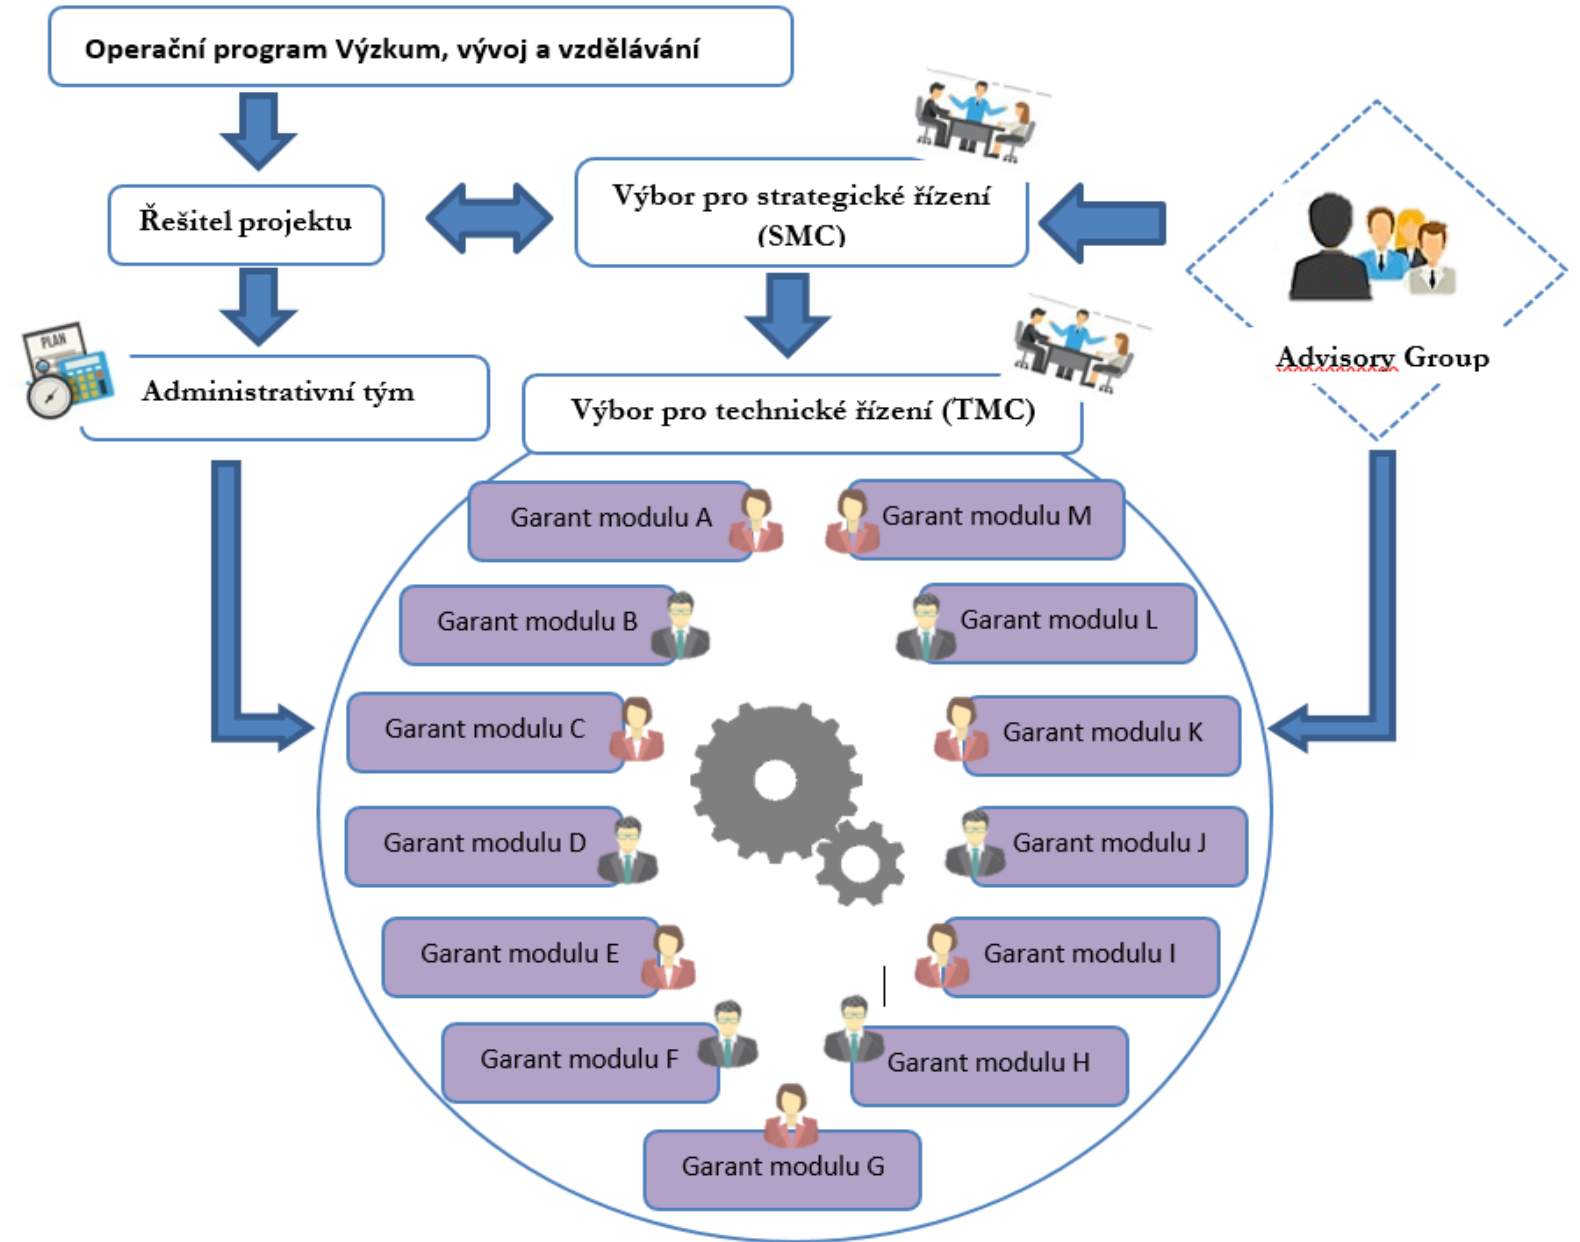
Operační program Výzkum, vývoj a vzdělávání

Řešitel projektu

Výbor pro strategické řízení (SMC)

Advisory Group

PLAN

Administrativní tým

Výbor pro technické řízení (TMC)

Garant modulu A

Garant modulu M

Garant modulu B

Garant modulu L

Garant modulu C

Garant modulu K

Garant modulu D

Garant modulu J

Garant modulu E

Garant modulu I

Garant modulu F

Garant modulu H

Garant modulu G